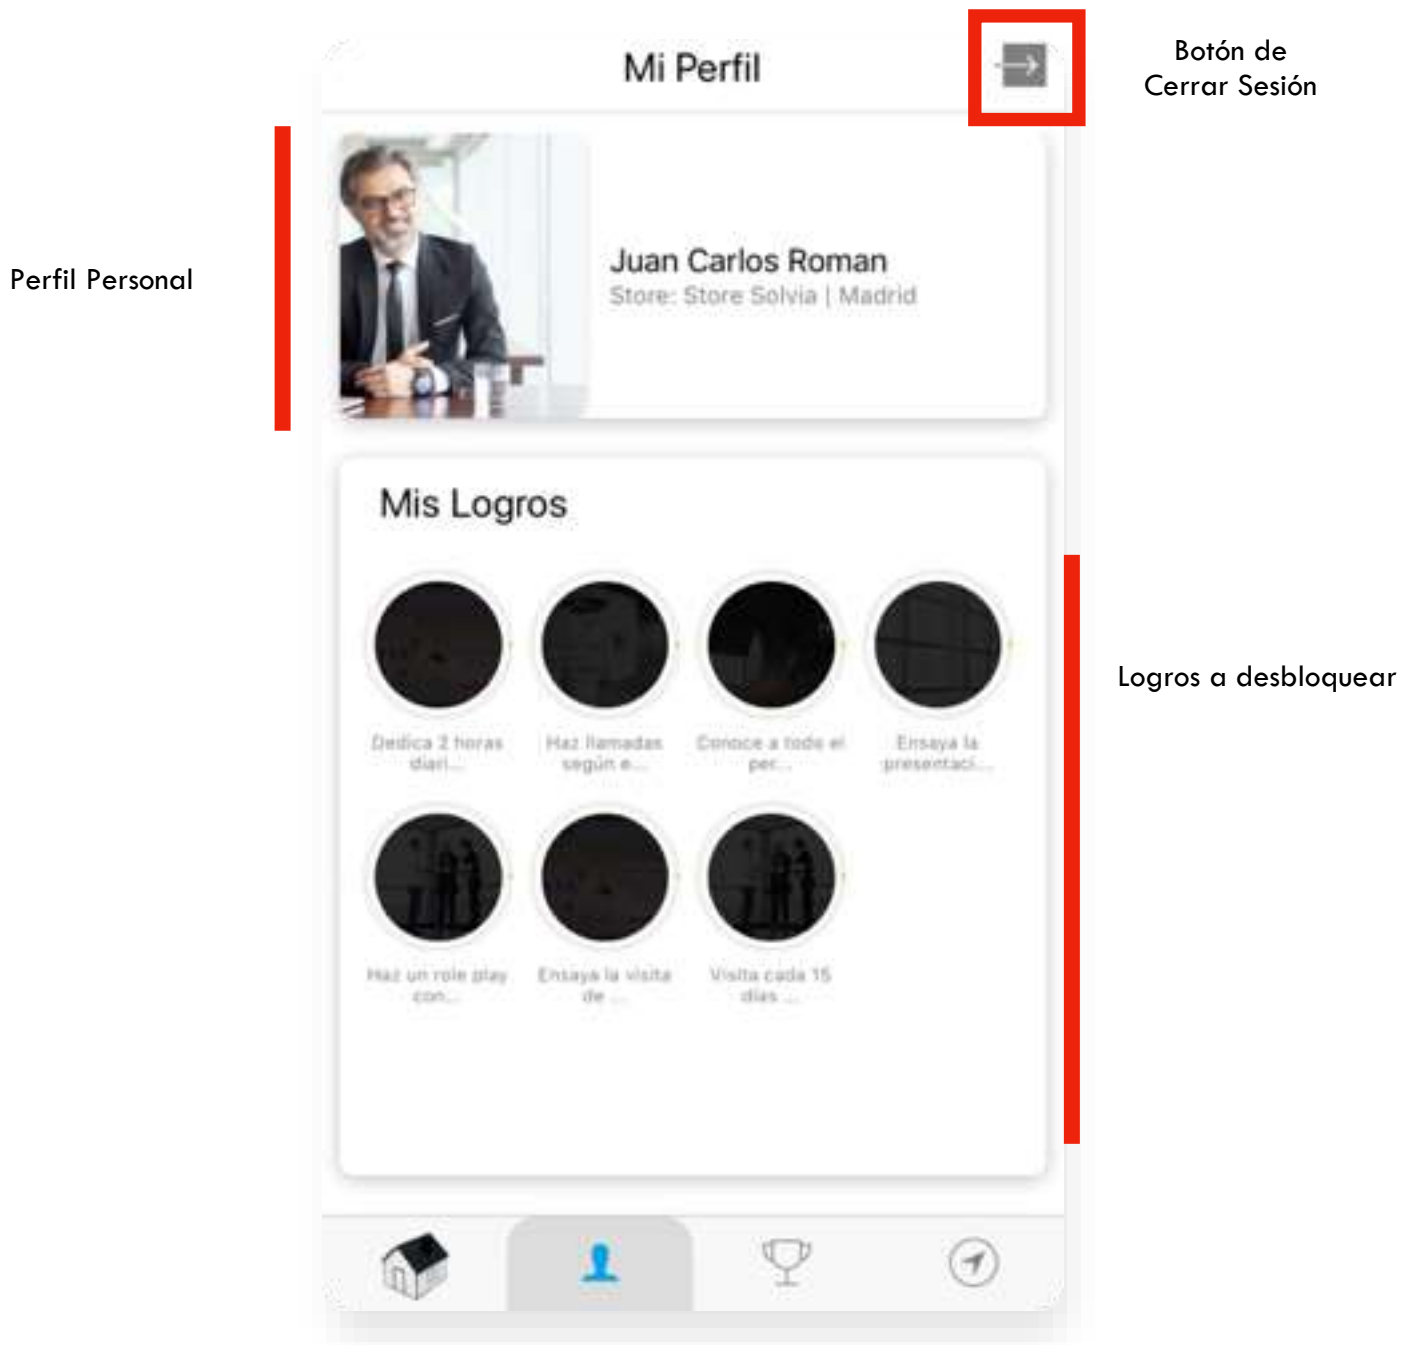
Mi Perfil

Botón de Cerrar Sesión

Perfil Personal

Juan Carlos Roman
Store: Store Solvia | Madrid

Mis Logros

Logros a desbloquear

Dedica 2 horas diari...

Haz llamadas según e...

Conoce a todo el per...

Ensaya la presentaci...

Haz un role play con...

Ensaya la visita de ...

Visita cada 15 días ...